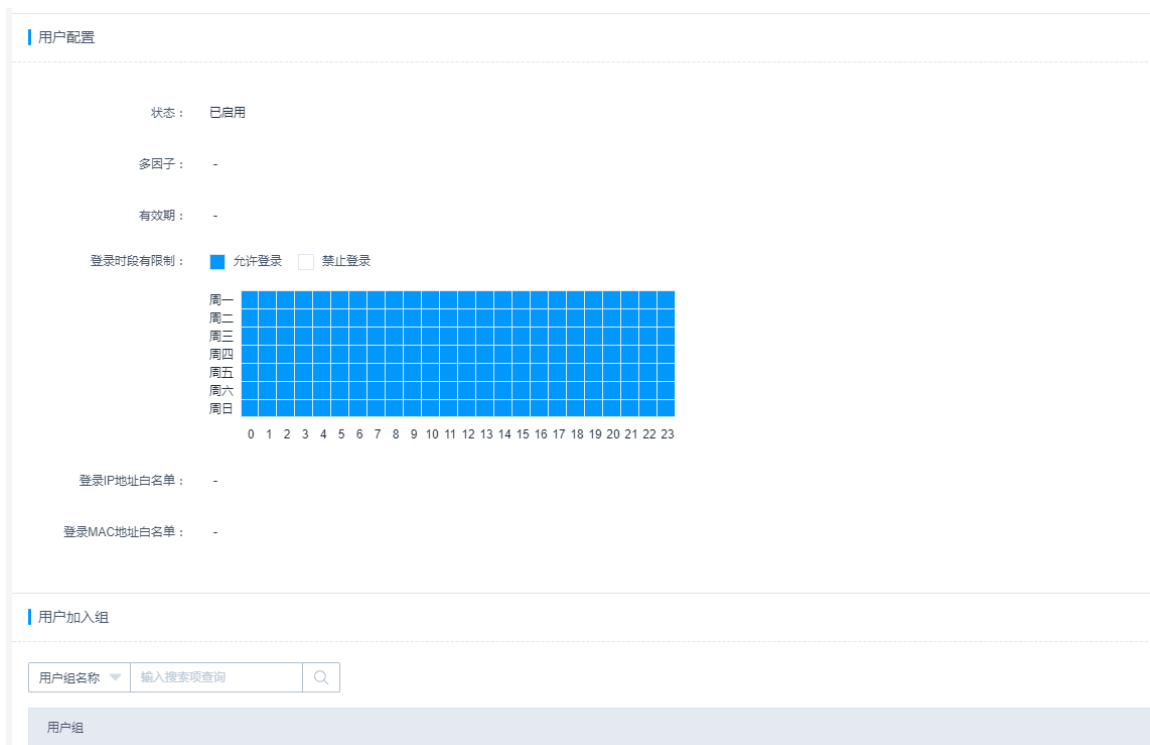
用户配置

状态： 已启用

多因子： -

有效期： -

登录时段有限制： 允许登录 禁止登录

周一
周二
周三
周四
周五
周六
周日

0 1 2 3 4 5 6 7 8 9 10 11 12 13 14 15 16 17 18 19 20 21 22 23

登录IP地址白名单： -

登录MAC地址白名单： -

用户加入组

用户组名称 输入搜索项查询

用户组